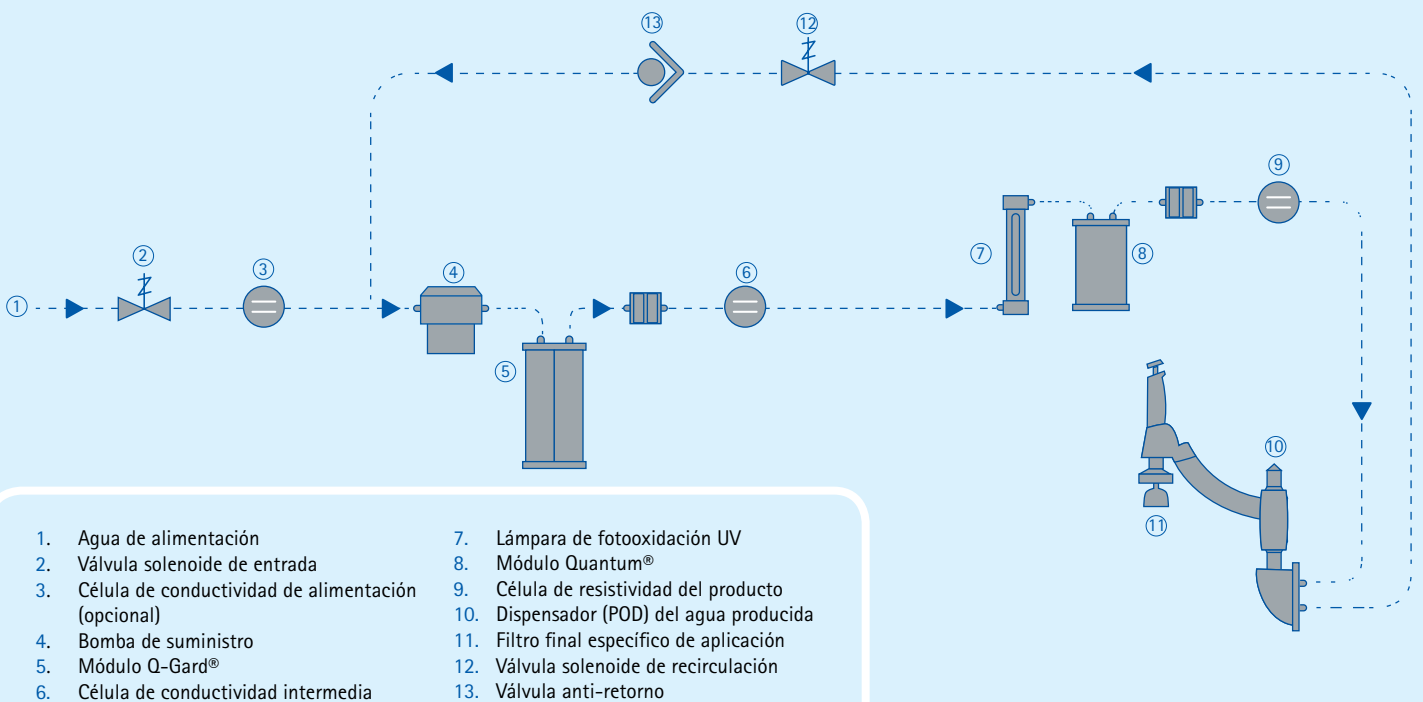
13 12 9 7 8 2 3 4 6 1 5 10 11

1. Agua de alimentación
2. Válvula solenoide de entrada
3. Célula de conductividad de alimentación (opcional)
4. Bomba de suministro
5. Módulo Q-Gard®
6. Célula de conductividad intermedia

7. Lámpara de fotooxidación UV
8. Módulo Quantum®
9. Célula de resistividad del producto
10. Dispensador (POD) del agua producida
11. Filtro final específico de aplicación
12. Válvula solenoide de recirculación
13. Válvula anti-retorno